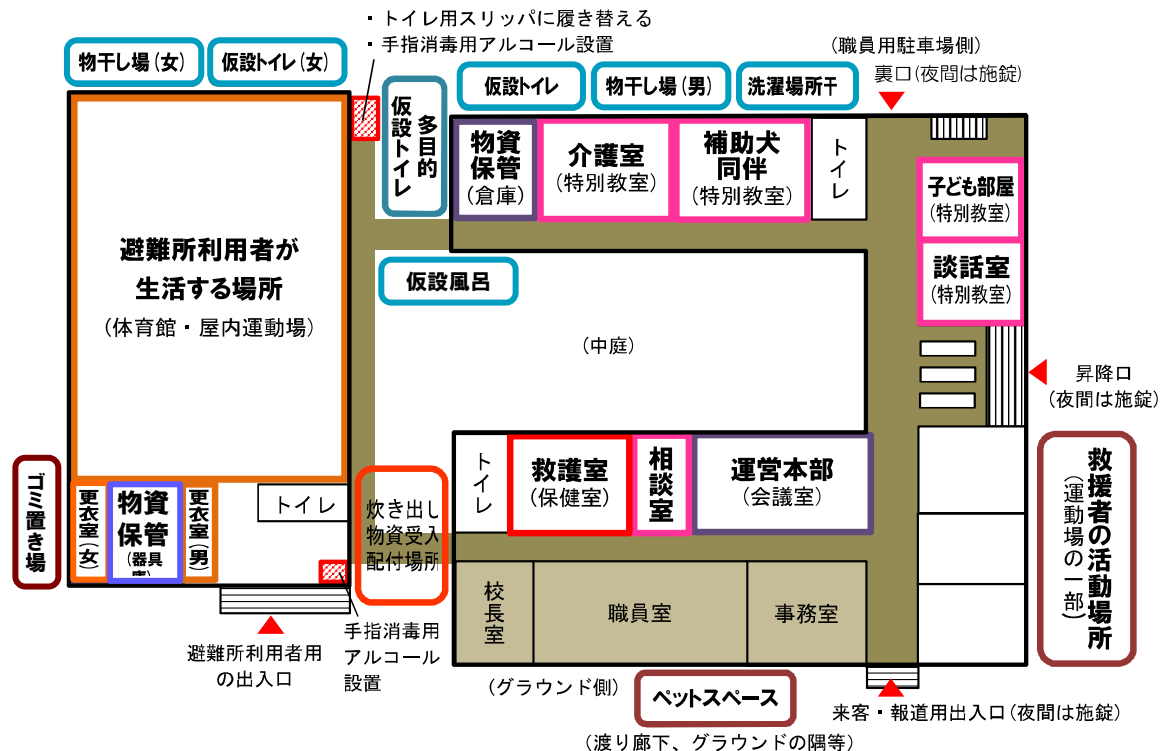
・トイレ用スリッパに履き替える
・手指消毒用アルコール設置

物干し場（女）
仮設トイレ（女）

仮設トイレ
物干し場（男）
洗濯場所干

（職員用駐車場側）
裏口（夜間は施錠）

多目的
仮設トイレ

物資保管（倉庫）
介護室（特別教室）
補助犬同伴（特別教室）
トイレ

子ども部屋（特別教室）
談話室（特別教室）

避難所利用者が生活する場所
（体育館・屋内運動場）

仮設風呂

（中庭）

昇降口
（夜間は施錠）

トイレ
救護室（保健室）
相談室
運営本部（会議室）

救援者の活動場所
（運動場の一部）

ゴミ置き場
更衣室（女）
物資保管（器具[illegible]）
更衣室（男）
トイレ

炊き出し物資受入配付場所

校長室
職員室
事務室

避難所利用者用の出入口

手指消毒用アルコール設置

（グラウンド側）
ペットスペース
（渡り廊下、グラウンドの隅等）

来客・報道用出入口（夜間は施錠）